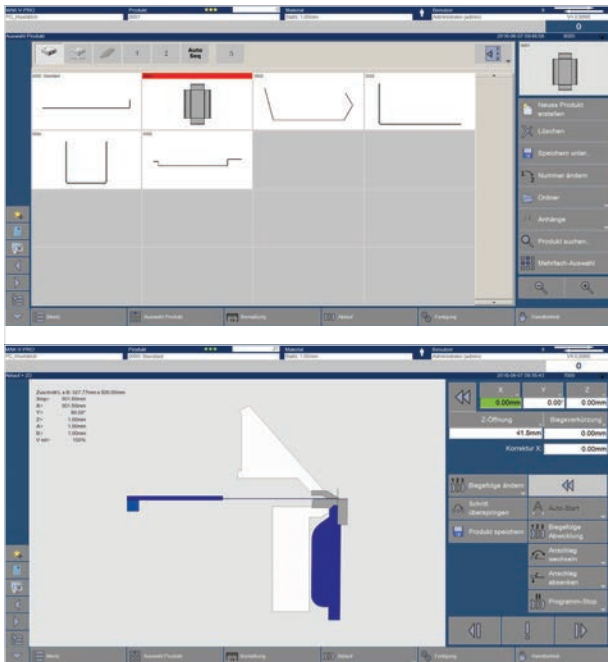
Auswahl Produkt

Auto Seq

1

2

3

Neues Produkt erstellen

Löschen

Speichern unter...

Nummer ändern

Ordner

Anhänge

Produkt suchen...

Mehrfach-Auswahl

Menü

Auswahl Produkt

Bemaßung

Ablauf

Fertigung

Handbetrieb

0

X

Y

Z

0.00mm

0.00°

0.00mm

Z-Öffnung

Biegeverkürzung

41.5mm

0.00mm

Korrektur X

0.00mm

Biegefolge ändern

Schritt überspringen

Auto-Start

Produkt speichern

Biegefolge Abwicklung

Anschlag wechseln

Anschlag absenken

Programm-Stop

Menü

Auswahl Produkt

Bemaßung

Ablauf

Fertigung

Handbetrieb